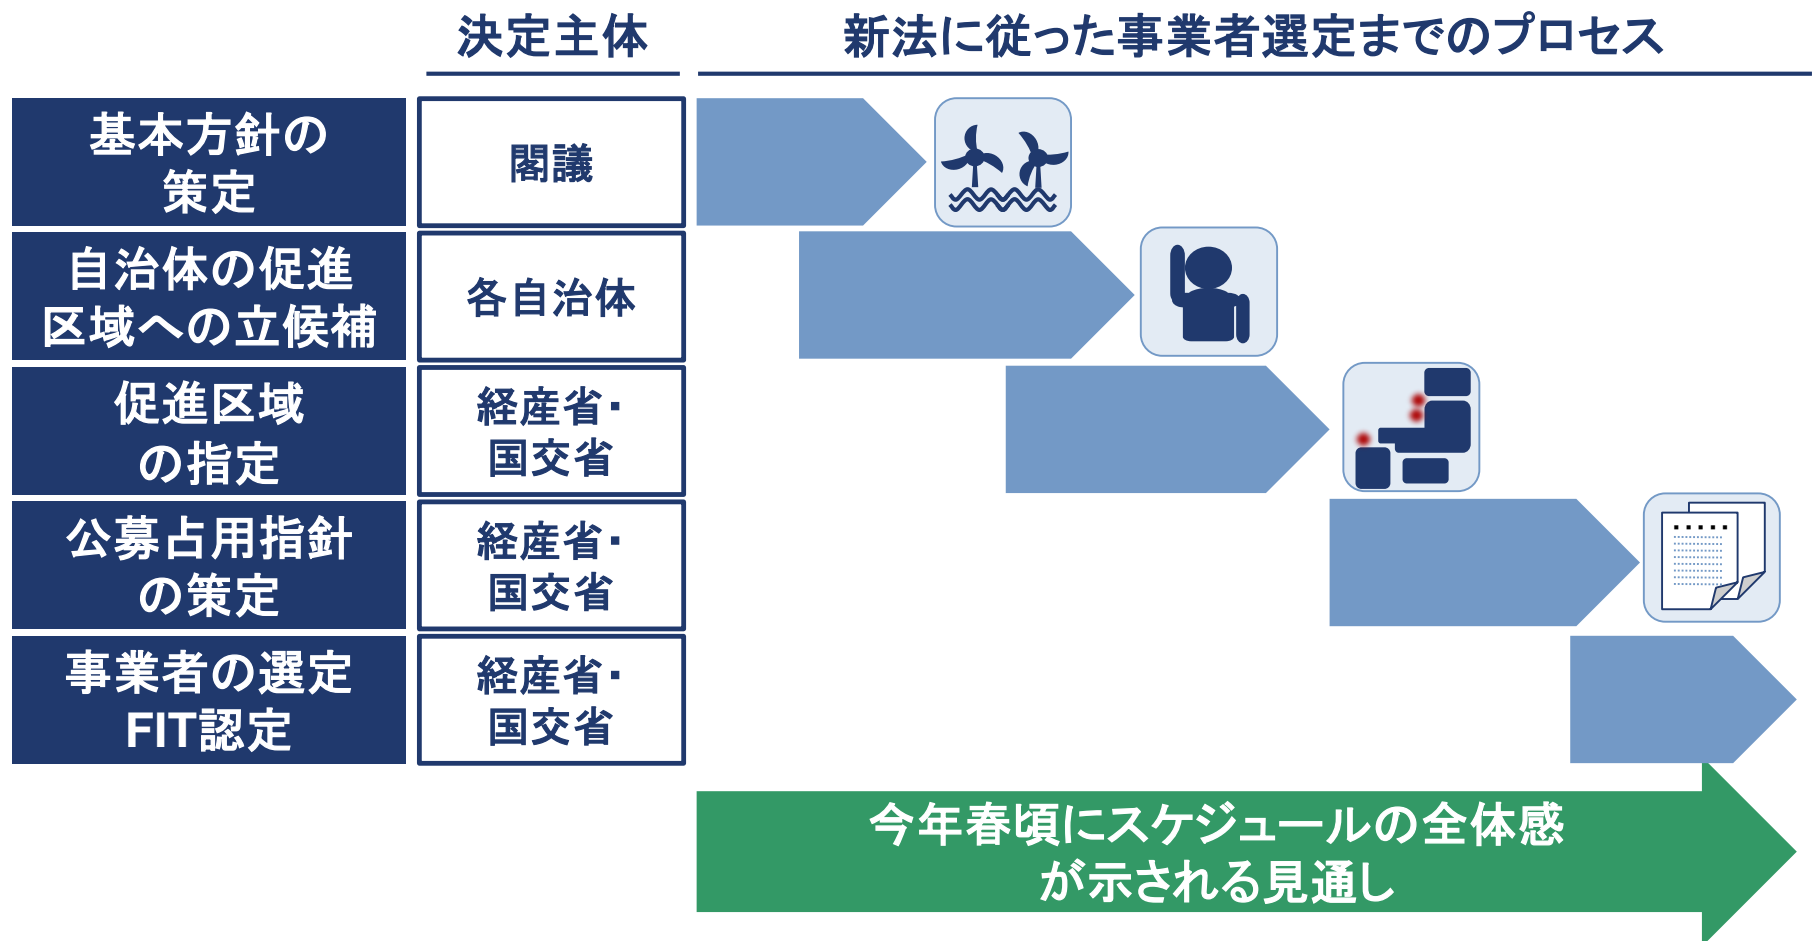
決定主体

新法に従った事業者選定までのプロセス

| | |
|---|---|
| 基本方針の策定 | 閣議 |
| 自治体の促進区域への立候補 | 各自治体 |
| 促進区域の指定 | 経産省・国交省 |
| 公募占用指針の策定 | 経産省・国交省 |
| 事業者の選定 FIT認定 | 経産省・国交省 |

今年春頃にスケジュールの全体感が示される見通し